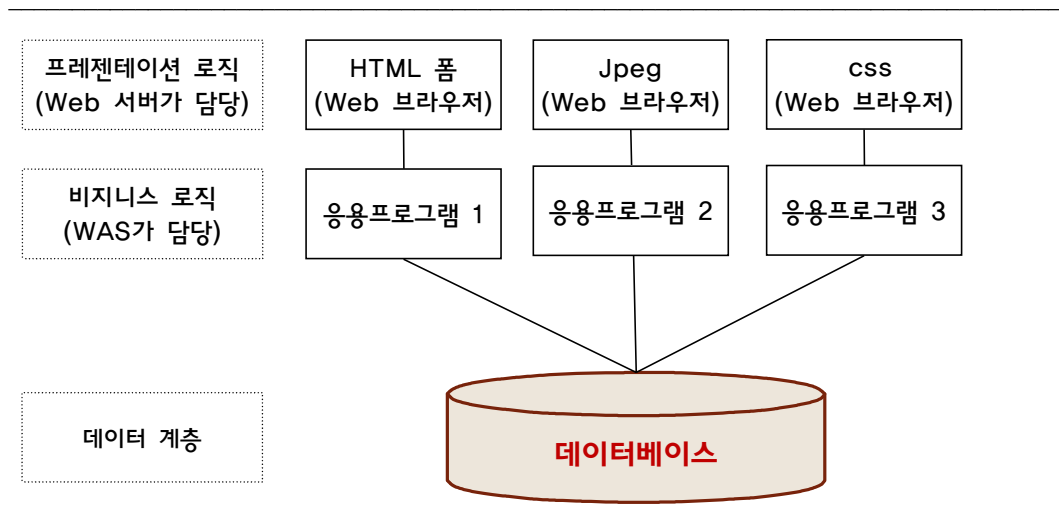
프레젠테이션 로직 (Web 서버가 담당)

HTML 폼 (Web 브라우저)

Jpeg (Web 브라우저)

css (Web 브라우저)

비지니스 로직 (WAS가 담당)

응용프로그램 1

응용프로그램 2

응용프로그램 3

데이터 계층

데이터베이스